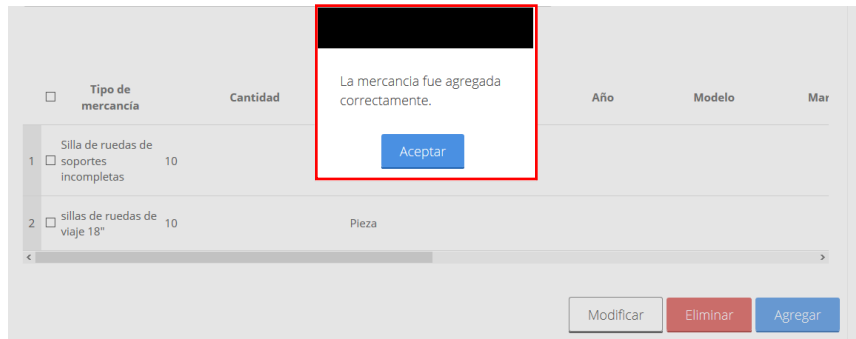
La mercancia fue agregada correctamente.

Aceptar

| | ☐ | Tipo de mercancía | Cantidad | | Año | Modelo | Mar |
|---|---|---|---|---|---|---|---|
| 1 | ☐ | Silla de ruedas de soportes incompletas | 10 | | | | |
| 2 | ☐ | sillas de ruedas de viaje 18" | 10 | Pieza | | | |

Modificar

Eliminar

Agregar